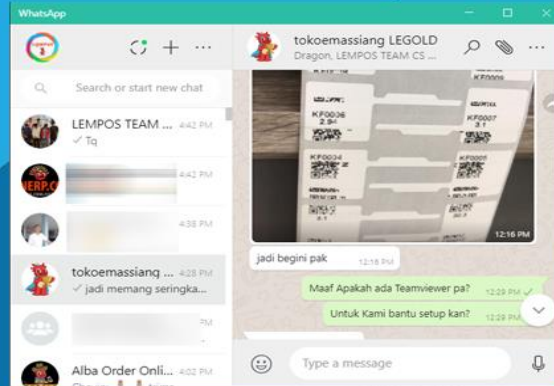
WhatsApp

Search or start new chat

LEMPOS TEAM ... 4:42 PM
Tq

4:42 PM

4:38 PM

tokoemassiang ... 4:28 PM
jadi memang seringka...

PM

Alba Order Onli... 4:02 PM

tokoemassiang LEGOLD
Dragon, LEMPOS TEAM CS ...

KF0036
KF0007
KF0034
KF0001

12:16 PM

jadi begini pak 12:18 PM

Maaf Apakah ada Teamviewer pa? 12:29 PM

Untuk Kami bantu setup kan? 12:29 PM

Type a message